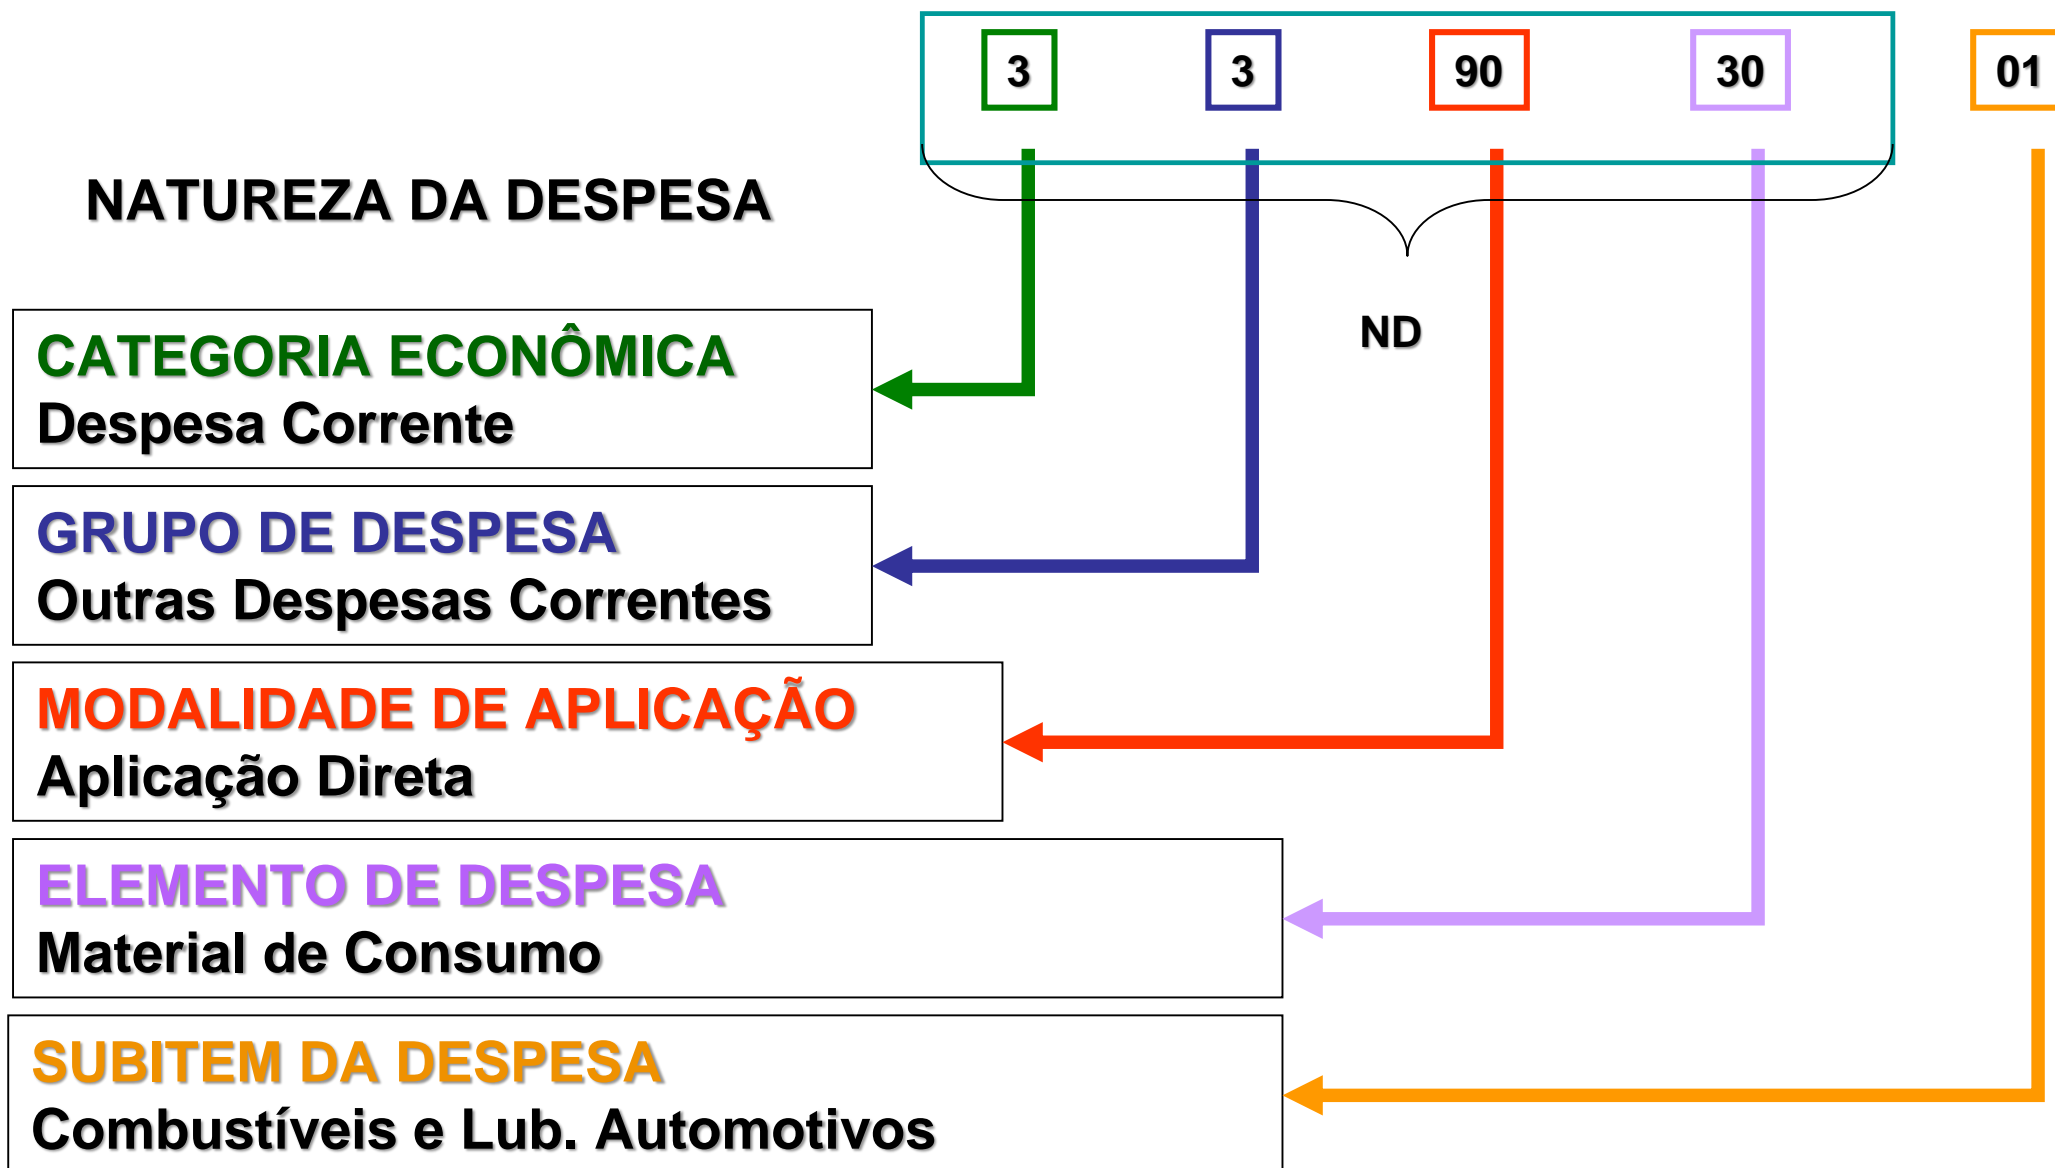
3 3 90 30 01

NATUREZA DA DESPESA

ND

CATEGORIA ECONÔMICA
Despesa Corrente

GRUPO DE DESPESA
Outras Despesas Correntes

MODALIDADE DE APLICAÇÃO
Aplicação Direta

ELEMENTO DE DESPESA
Material de Consumo

SUBITEM DA DESPESA
Combustíveis e Lub. Automotivos